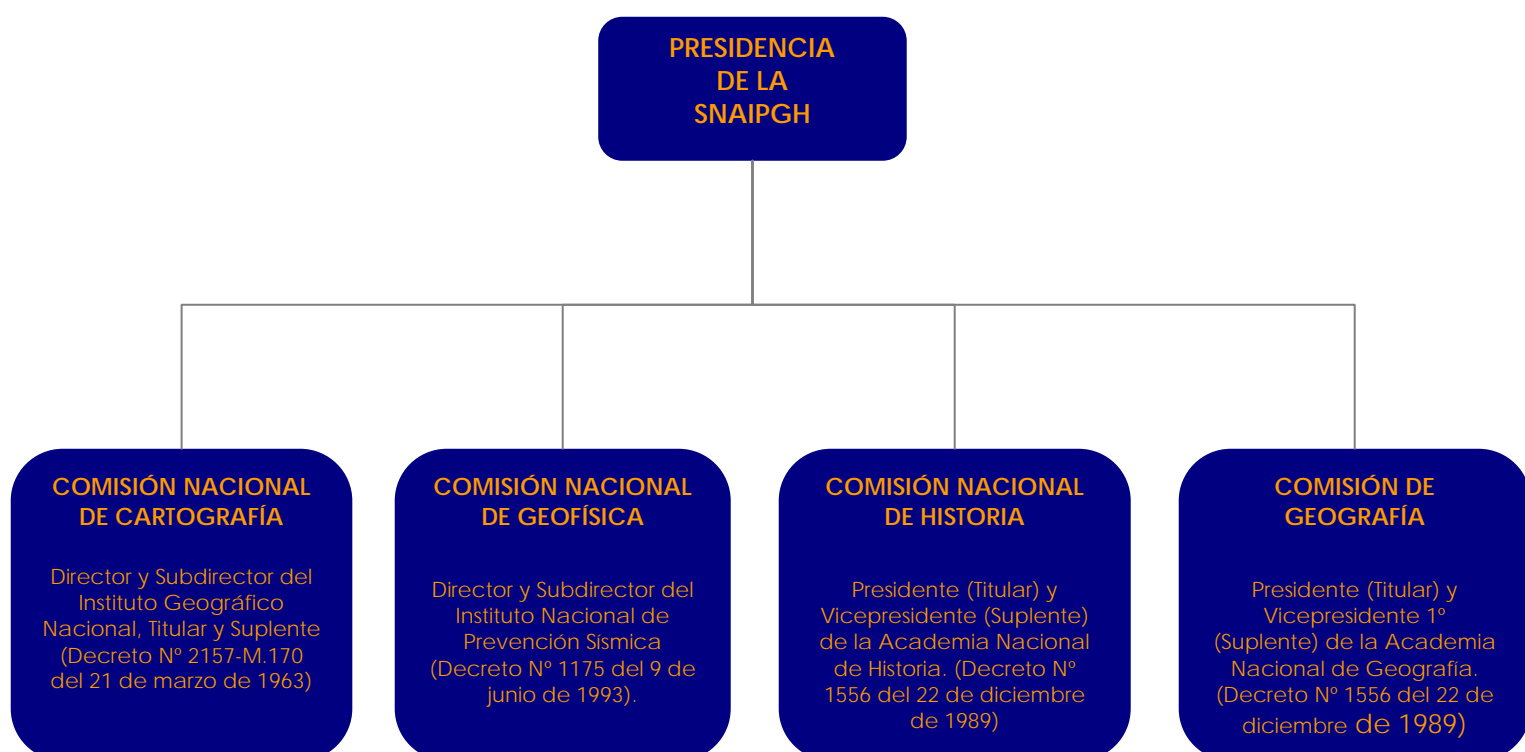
PRESIDENCIA DE LA SNAIPGH

COMISIÓN NACIONAL DE CARTOGRAFÍA

Director y Subdirector del Instituto Geográfico Nacional, Titular y Suplente (Decreto Nº 2157-M.170 del 21 de marzo de 1963)

COMISIÓN NACIONAL DE GEOFÍSICA

Director y Subdirector del Instituto Nacional de Prevención Sismica (Decreto Nº 1175 del 9 de junio de 1993).

COMISIÓN NACIONAL DE HISTORIA

Presidente (Titular) y Vicepresidente (Suplente) de la Academia Nacional de Historia. (Decreto Nº 1556 del 22 de diciembre de 1989)

COMISIÓN DE GEOGRAFÍA

Presidente (Titular) y Vicepresidente 1º (Suplente) de la Academia Nacional de Geografia. (Decreto Nº 1556 del 22 de diciembre de 1989)